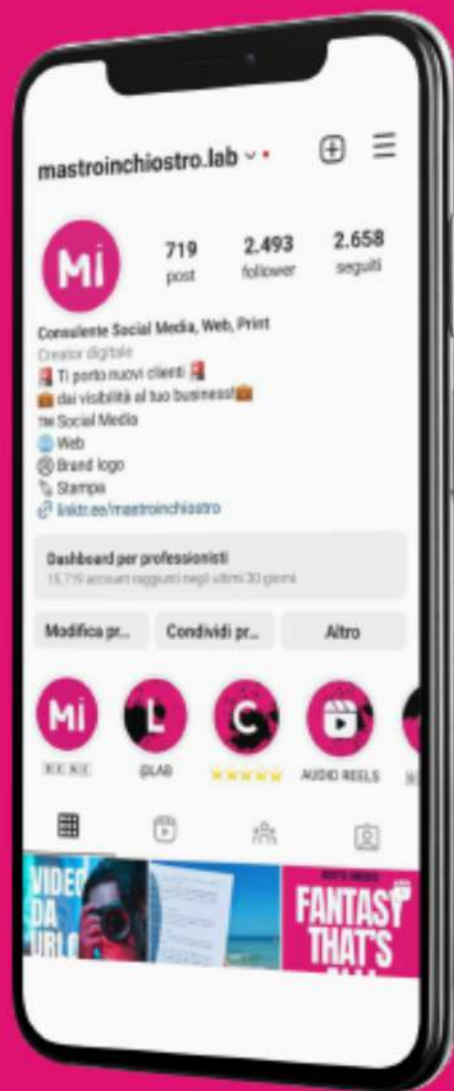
mastroinchiostro.lab

719
post

2.493
follower

2.658
seguiti

Mi

Consulente Social Media, Web, Print
Creator digitale
Ti porto nuovi clienti
dai visibilità al tuo business!
Social Media
Web
Brand logo
Stampa
linktr.ee/mastroinchiostro

Dashboard per professionisti
15.719 account raggiunti negli ultimi 30 giorni

Modifica pr...
Condividi pr...
Altro

Mi
L
C

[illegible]
@LAB
★★★★★
AUDIO REELS

VIDEO DA URLO
FANTASY THAT'S